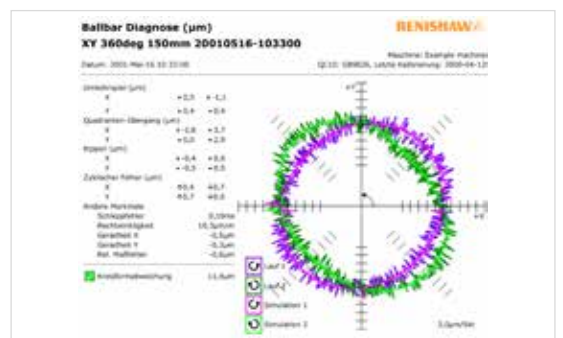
Ballbar Diagnose (µm)
XY 360deg 150mm 20010516-103300

RENISHAW

Maschine: Example machine
Datum: 2001-Mai-16 10:33:00
QC10: G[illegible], Letzte Kalibrierung: 2000-04-1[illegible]

Umkehrspiel (µm)
X +0,5 +-1,1
Y +0,4 +0,6
Quadranten-Übergang (µm)
X +-1,8 +3,7
Y +0,0 +2,9
Rüttel (µm)
X +-0,4 +0,6
Y +-0,5 +0,5
Zyklischer Fehler (µm)
X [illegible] +0,7
Y +0,7 +0,0
Andere Merkmale
Schleppfehler 0,10ms
Rechtwinkligkeit 10,5µm/m
Geradheit X -0,3µm
Geradheit Y -0,3µm
Rel. Maßfehler -0,6µm

Kreisformabweichung 11,6µm

Lauf 1
Lauf 2
Simulation 1
Simulation 2

+Y
+X

5,0µm/Div